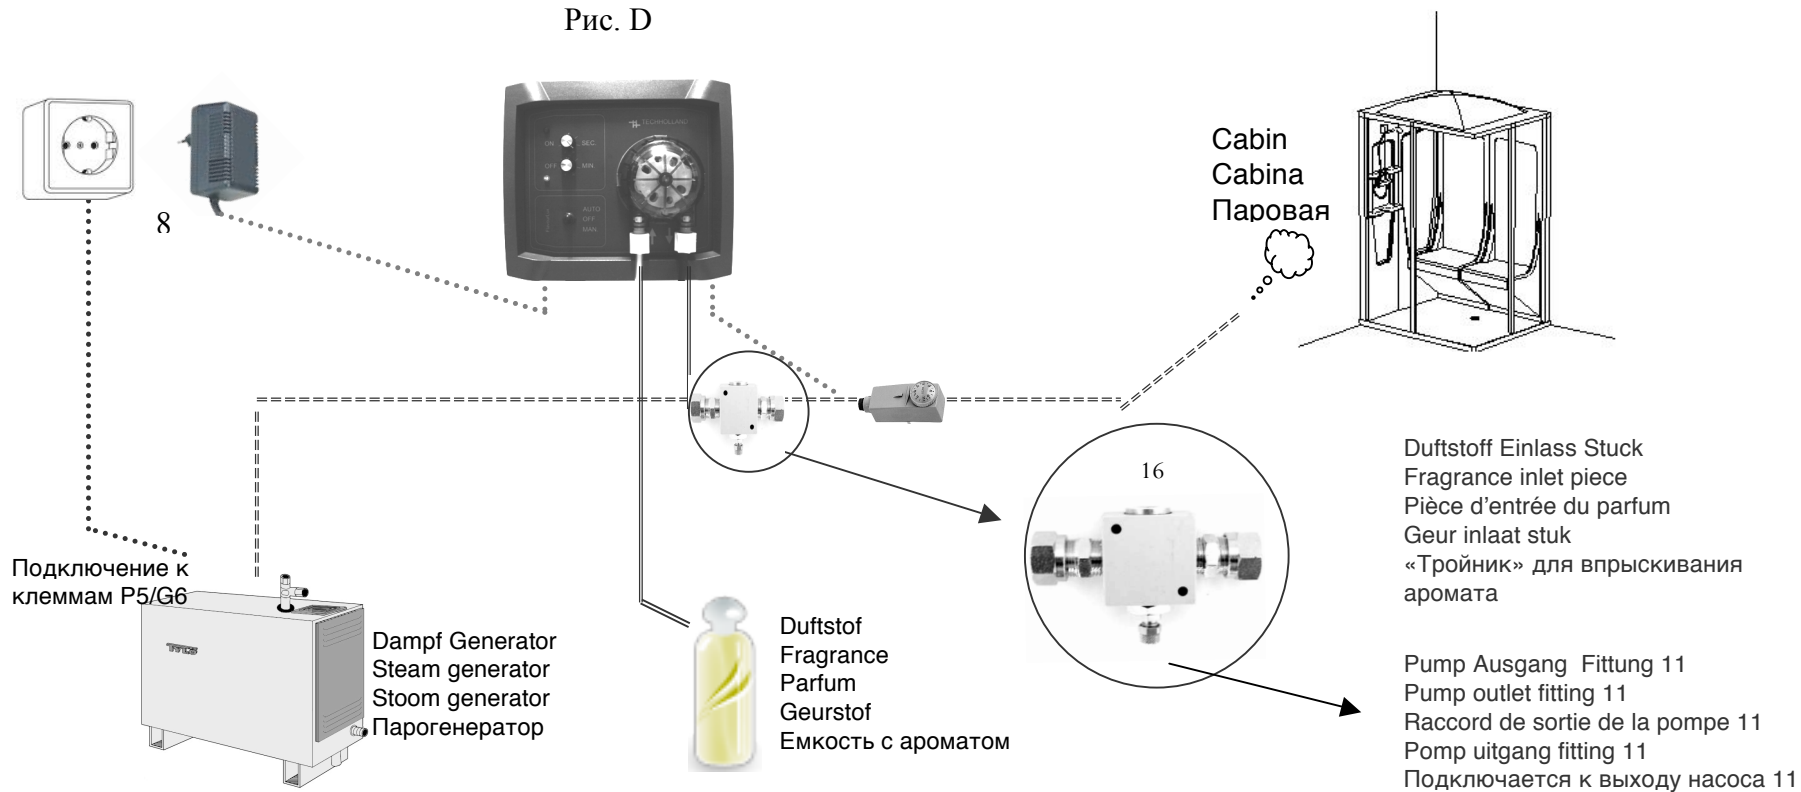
Рис. D

8

ON SEC
OFF MIN
AUTO
OFF
MAN

Cabin
Cabina
Паровая

16

Duftstoff Einlass Stuck
Fragrance inlet piece
Pièce d'entrée du parfum
Geur inlaat stuk
«Тройник» для впрыскивания аромата

Подключение к клеммам P5/G6

Dampf Generator
Steam generator
Stoom generator
Парогенератор

Duftstof
Fragrance
Parfum
Geurstof
Емкость с ароматом

Pump Ausgang Fittung 11
Pump outlet fitting 11
Raccord de sortie de la pompe 11
Pomp uitgang fitting 11
Подключается к выходу насоса 11